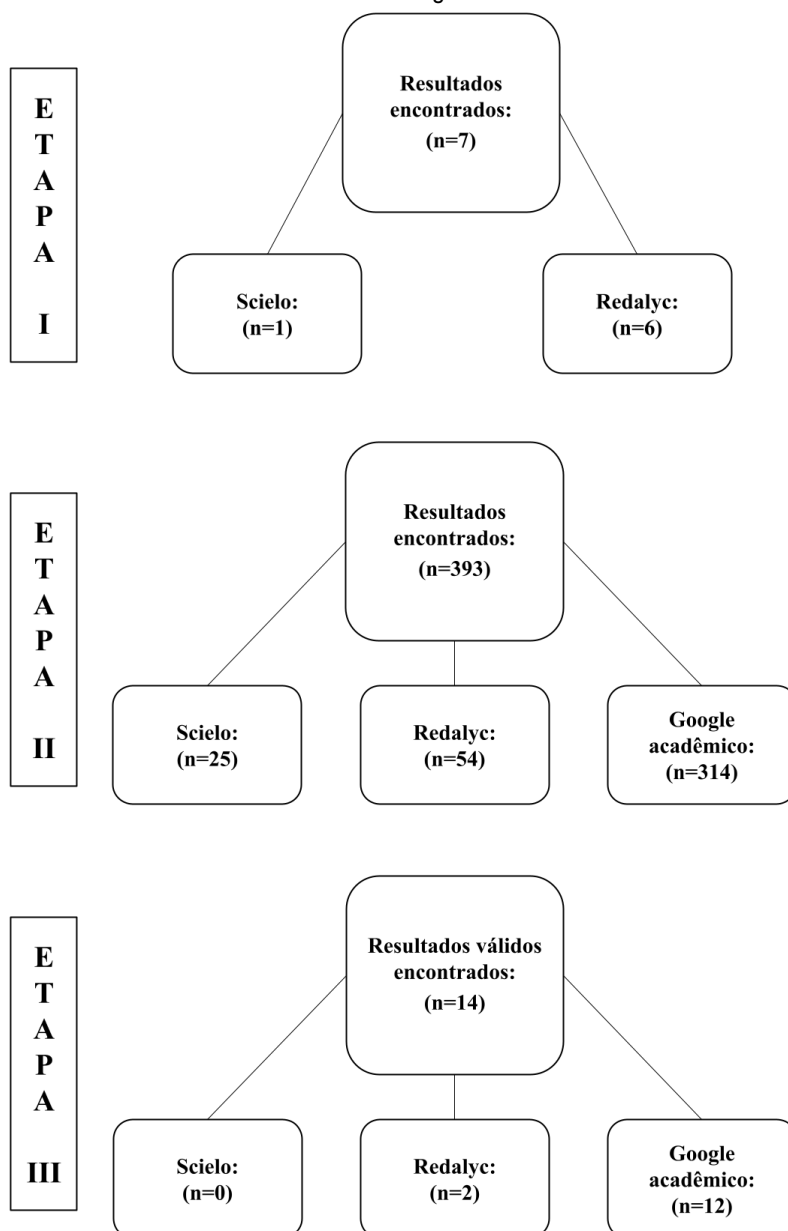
ETAPA I

Resultados encontrados: (n=7)

Scielo: (n=1)

Redalyc: (n=6)

ETAPA II

Resultados encontrados: (n=393)

Scielo: (n=25)

Redalyc: (n=54)

Google acadêmico: (n=314)

ETAPA III

Resultados válidos encontrados: (n=14)

Scielo: (n=0)

Redalyc: (n=2)

Google acadêmico: (n=12)